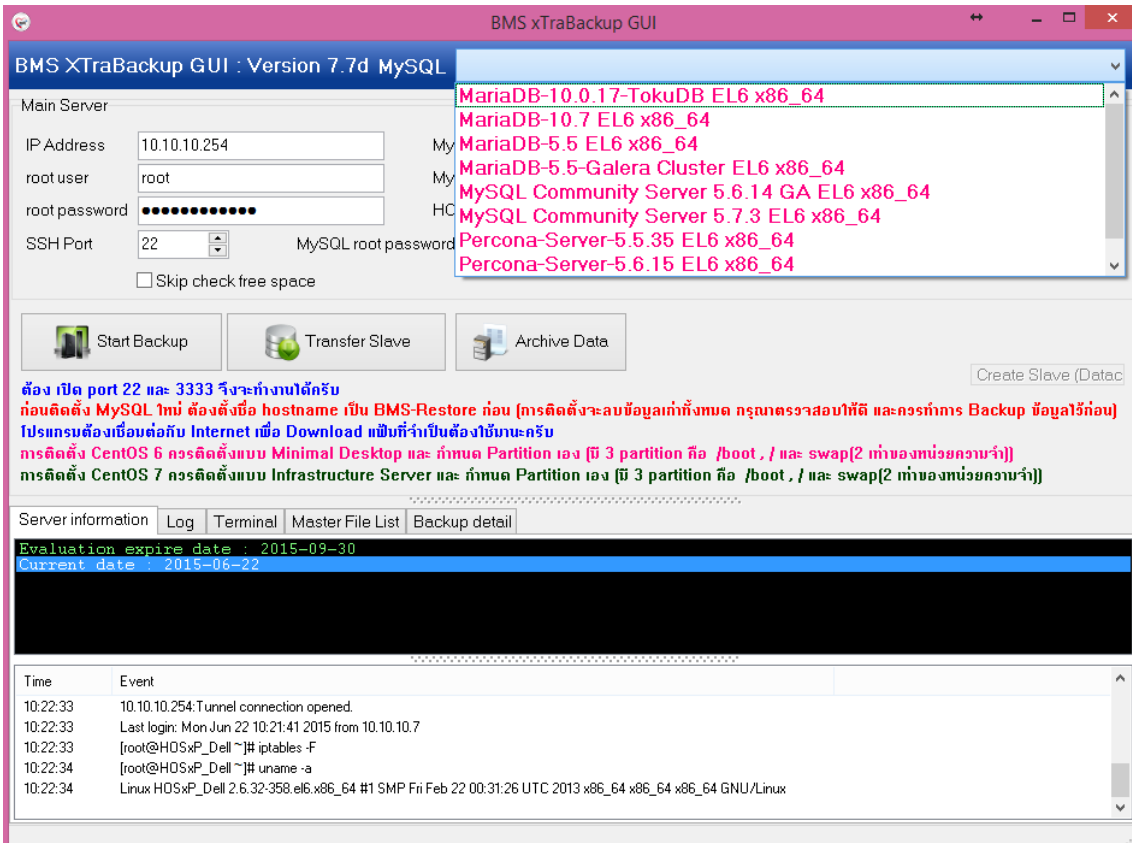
BMS xTraBackup GUI

BMS XTraBackup GUI : Version 7.7d MySQL

MariaDB-10.0.17-TokuDB EL6 x86_64
MariaDB-10.7 EL6 x86_64
MariaDB-5.5 EL6 x86_64
MariaDB-5.5-Galera Cluster EL6 x86_64
MySQL Community Server 5.6.14 GA EL6 x86_64
MySQL Community Server 5.7.3 EL6 x86_64
Percona-Server-5.5.35 EL6 x86_64
Percona-Server-5.6.15 EL6 x86_64

Main Server

IP Address 10.10.10.254
root user root
root password ●●●●●●●●●●●●●
SSH Port 22
MySQL root password

My
My
HC

Skip check free space

Start Backup
Transfer Slave
Archive Data
Create Slave (Datac

ต้อง เปิด port 22 และ 3333 จึงจะทำงานได้ครับ
ก่อนติดตั้ง MySQL ใหม่ ต้องตั้งชื่อ hostname เป็น BMS-Restore ก่อน [การติดตั้งจะลบข้อมูลเก่าทั้งหมด กรุณาตรวจสอบให้ดี และควรทำการ Backup ข้อมูลไว้ก่อน]
โปรแกรมต้องเชื่อมต่อกับ Internet เพื่อ Download แฟ้มที่จำเป็นต้องใช้มานะครับ
การติดตั้ง CentOS 6 ควรติดตั้งแบบ Minimal Desktop และ กำหนด Partition เอง [มี 3 partition คือ /boot , / และ swap(2 เท่าของหน่วยความจำ)]
การติดตั้ง CentOS 7 ควรติดตั้งแบบ Infrastructure Server และ กำหนด Partition เอง [มี 3 partition คือ /boot , / และ swap(2 เท่าของหน่วยความจำ)]

Server information | Log | Terminal | Master File List | Backup detail

Evaluation expire date : 2015-09-30
Current date : 2015-06-22

| Time | Event |
|---|---|
| 10:22:33 | 10.10.10.254:Tunnel connection opened. |
| 10:22:33 | Last login: Mon Jun 22 10:21:41 2015 from 10.10.10.7 |
| 10:22:33 | [root@HOSxP_Dell ~]# iptables -F |
| 10:22:34 | [root@HOSxP_Dell ~]# uname -a |
| 10:22:34 | Linux HOSxP_Dell 2.6.32-358.el6.x86_64 #1 SMP Fri Feb 22 00:31:26 UTC 2013 x86_64 x86_64 x86_64 GNU/Linux |